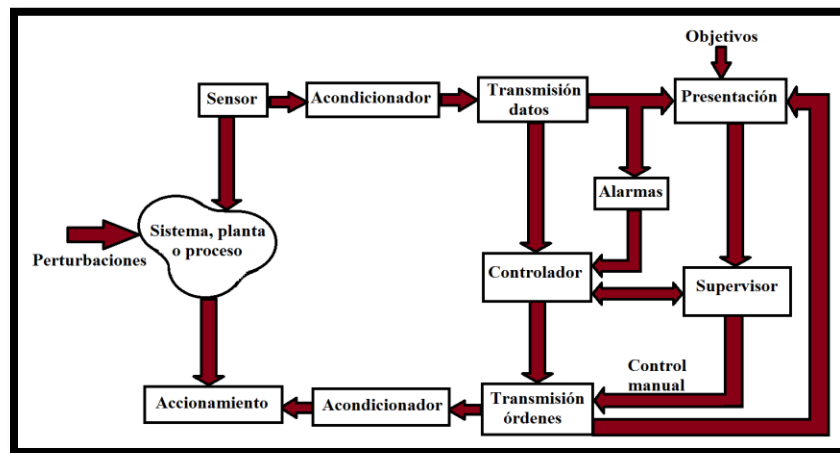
Objetivos

Sensor

Acondicionador

Transmisión datos

Presentación

Alarmas

Perturbaciones

Sistema, planta o proceso

Controlador

Supervisor

Control manual

Accionamiento

Acondicionador

Transmisión órdenes